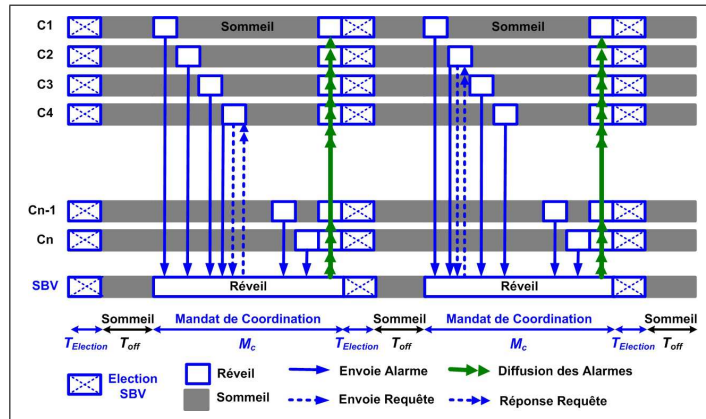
C1
C2
C3
C4
Cn-1
Cn
SBV

Sommeil
Sommeil

Réveil
Réveil

Sommeil
Mandat de Coordination
Sommeil
Mandat de Coordination
Sommeil

$T_{Election}$ $T_{off}$ $M_c$ $T_{Election}$ $T_{off}$ $M_c$ $T_{Election}$ $T_{off}$

Election SBV
Réveil
Sommeil
Envoie Alarme
Envoie Requête
Diffusion des Alarmes
Réponse Requête